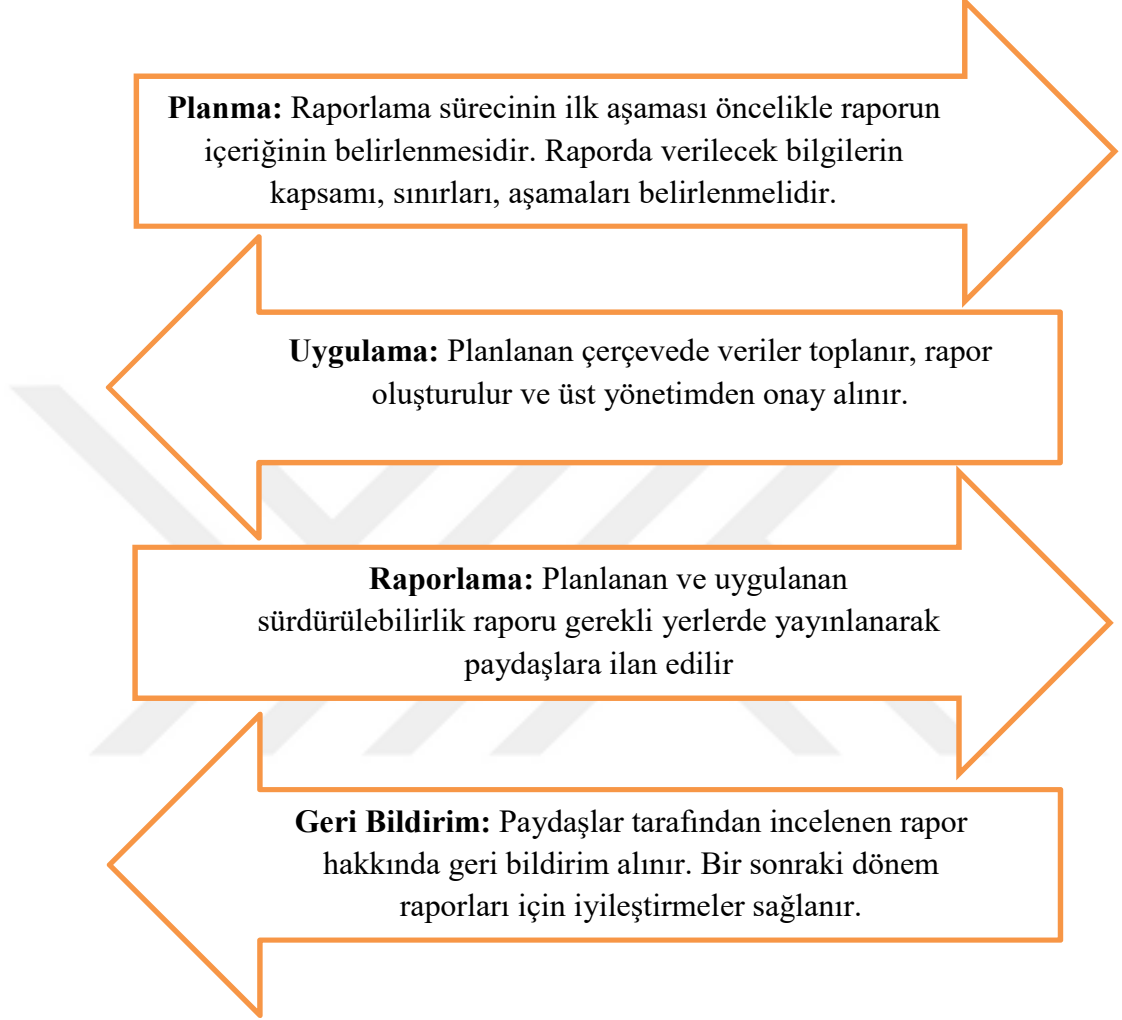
**Planma:** Raporlama sürecinin ilk aşaması öncelikle raporun içeriğinin belirlenmesidir. Raporda verilecek bilgilerin kapsamı, sınırları, aşamaları belirlenmelidir.

**Uygulama:** Planlanan çerçevede veriler toplanır, rapor oluşturulur ve üst yönetimden onay alınır.

**Raporlama:** Planlanan ve uygulanan sürdürülebilirlik raporu gerekli yerlerde yayınlanarak paydaşlara ilan edilir

**Geri Bildirim:** Paydaşlar tarafından incelenen rapor hakkında geri bildirim alınır. Bir sonraki dönem raporları için iyileştirmeler sağlanır.